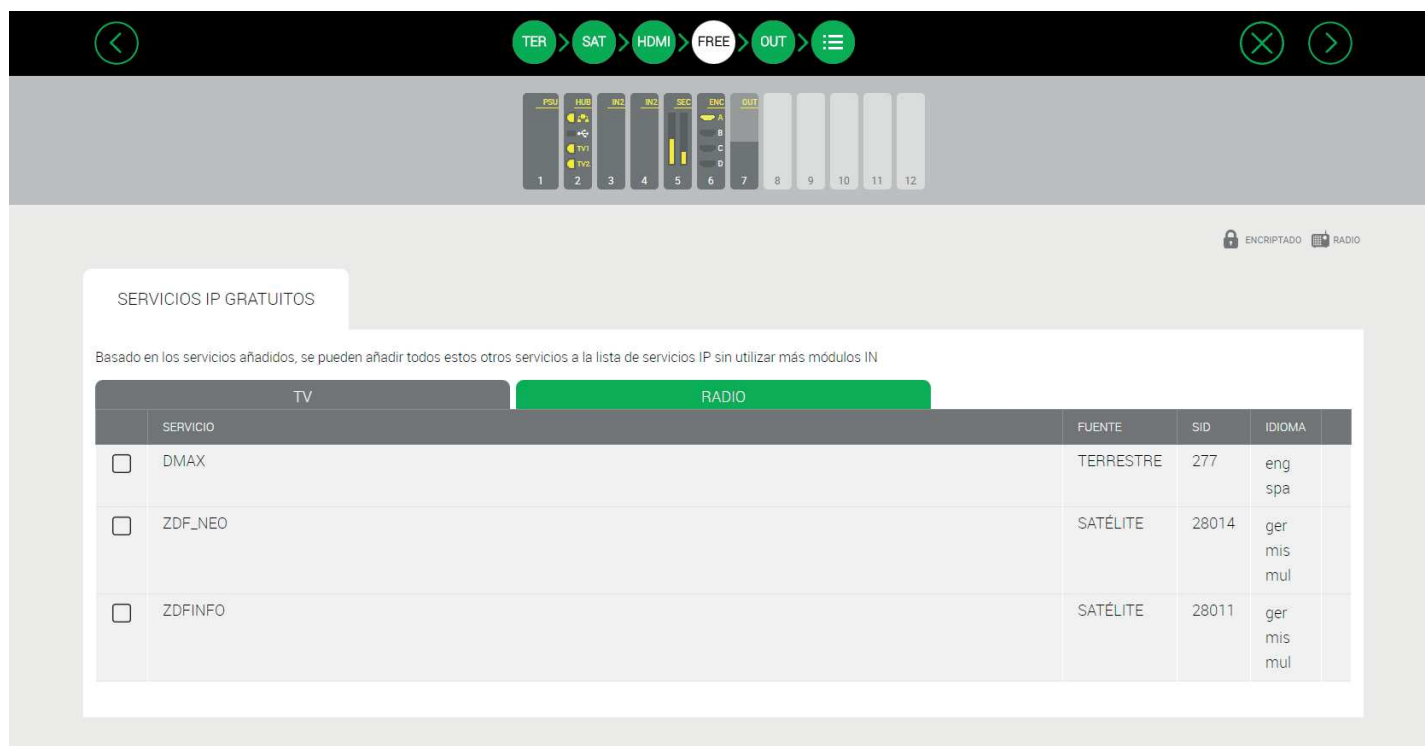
TER SAT HDMI FREE OUT

PSU HUB IN2 IN2 SEC ENC OUT
TV1 TV2 A B C D
1 2 3 4 5 6 7 8 9 10 11 12

ENCRIPTADO RADIO

SERVICIOS IP GRATUITOS

Basado en los servicios añadidos, se pueden añadir todos estos otros servicios a la lista de servicios IP sin utilizar más módulos IN

TV RADIO

| | SERVICIO | FUENTE | SID | IDIOMA |
|---|---|---|---|---|
| ☐ | DMAX | TERRESTRE | 277 | eng spa |
| ☐ | ZDF_NEO | SATÉLITE | 28014 | ger mis mul |
| ☐ | ZDFINFO | SATÉLITE | 28011 | ger mis mul |